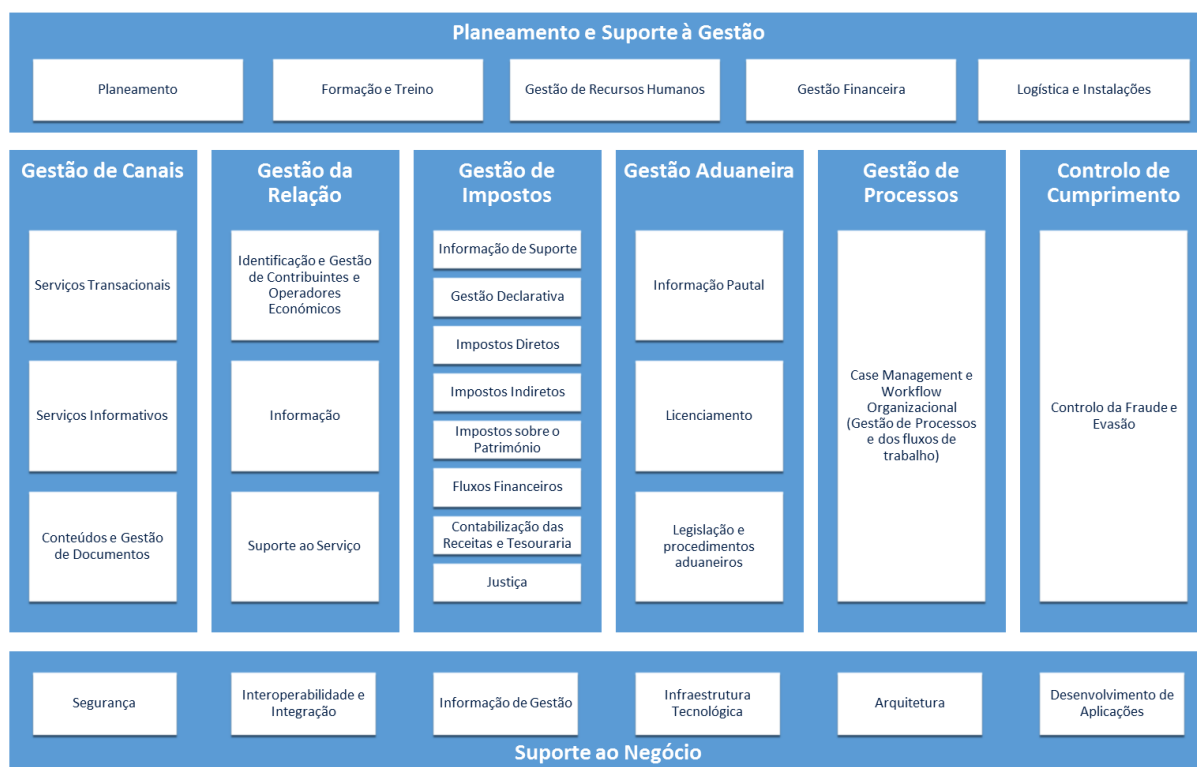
Planeamento e Suporte à Gestão

Planeamento

Formação e Treino

Gestão de Recursos Humanos

Gestão Financeira

Logística e Instalações

Gestão de Canais

Serviços Transacionais

Serviços Informativos

Conteúdos e Gestão de Documentos

Gestão da Relação

Identificação e Gestão de Contribuintes e Operadores Económicos

Informação

Suporte ao Serviço

Gestão de Impostos

Informação de Suporte

Gestão Declarativa

Impostos Diretos

Impostos Indiretos

Impostos sobre o Património

Fluxos Financeiros

Contabilização das Receitas e Tesouraria

Justiça

Gestão Aduaneira

Informação Pautal

Licenciamento

Legislação e procedimentos aduaneiros

Gestão de Processos

Case Management e Workflow Organizacional (Gestão de Processos e dos fluxos de trabalho)

Controlo de Cumprimento

Controlo da Fraude e Evasão

Segurança

Interoperabilidade e Integração

Informação de Gestão

Infraestrutura Tecnológica

Arquitetura

Desenvolvimento de Aplicações

Suporte ao Negócio